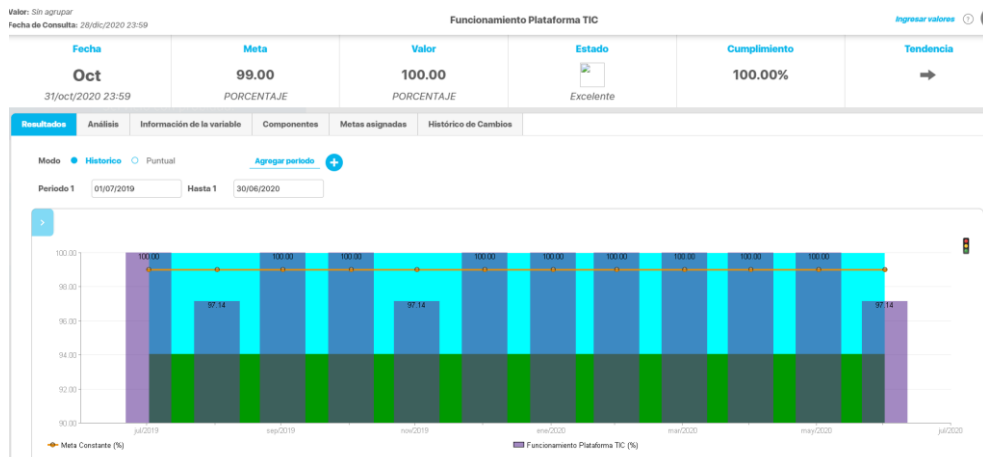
Valor: Sin agrupar
Fecha de Consulta: 28/dic/2020 23:59

Funcionamiento Plataforma TIC

Ingresar valores ⓘ

| Fecha | Meta | Valor | Estado | Cumplimiento | Tendencia |
|---|---|---|---|---|---|
| Oct | 99.00 | 100.00 | | 100.00% | ➡ |
| 31/oct/2020 23:59 | PORCENTAJE | PORCENTAJE | Excelente | | |

Resultados | Análisis | Información de la variable | Componentes | Metas asignadas | Histórico de Cambios

Modo Historico Puntual Agregar periodo

Periodo 1 01/07/2019 Hasta 1 30/06/2020

100.00
98.00
96.00
94.00
92.00
90.00

100.00 97.14 100.00 100.00 97.14 100.00 100.00 100.00 100.00 100.00 100.00 97.14

jul/2019 sep/2019 nov/2019 ene/2020 mar/2020 may/2020 jul/2020

Meta Constante (%) Funcionamiento Plataforma TIC (%)